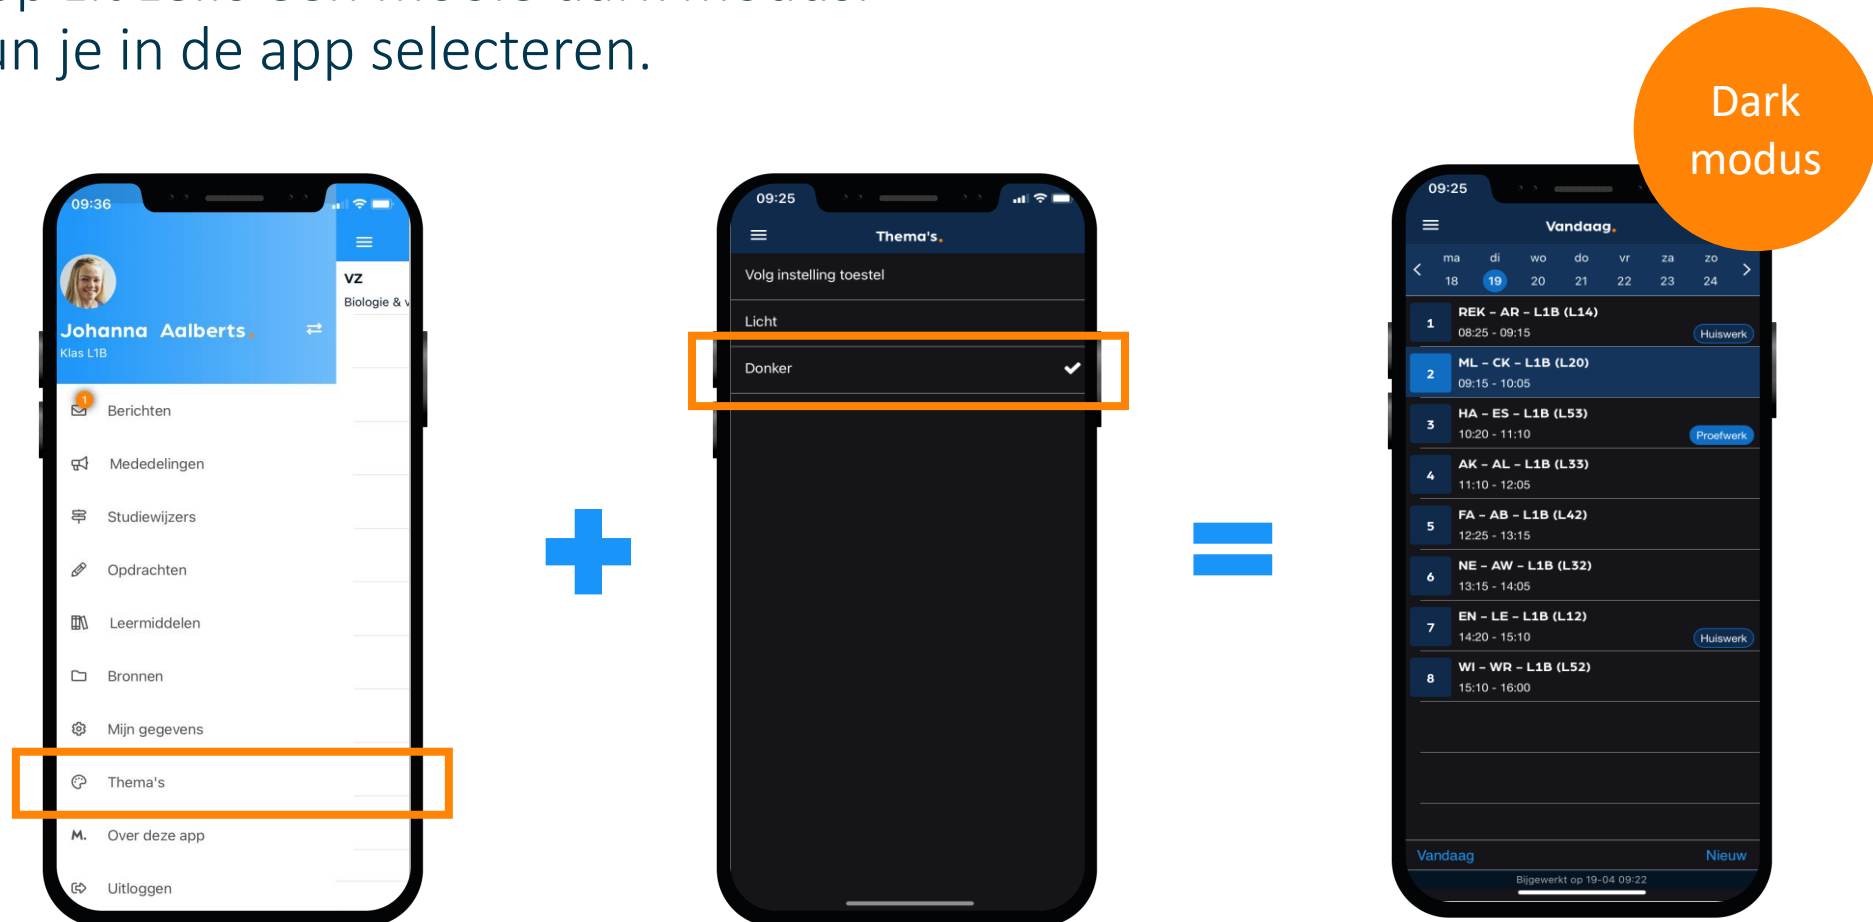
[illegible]
un je in de app selecteren.

Dark modus

09:36
VZ
Biologie & v
Johanna Aalberts.
Klas L1B
1
Berichten
Mededelingen
Studiewijzers
Opdrachten
Leermiddelen
Bronnen
Mijn gegevens
Thema's
Over deze app
Uitloggen

09:25
Thema's.
Volg instelling toestel
Licht
Donker

09:25
Vandaag.

| ma | di | wo | do | vr | za | zo |
|---|---|---|---|---|---|---|
| 18 | 19 | 20 | 21 | 22 | 23 | 24 |

1 REK – AR – L1B (L14) 08:25 - 09:15 Huiswerk
2 ML – CK – L1B (L20) 09:15 - 10:05
3 HA – ES – L1B (L53) 10:20 - 11:10 Proefwerk
4 AK – AL – L1B (L33) 11:10 - 12:05
5 FA – AB – L1B (L42) 12:25 - 13:15
6 NE – AW – L1B (L32) 13:15 - 14:05
7 EN – LE – L1B (L12) 14:20 - 15:10 Huiswerk
8 WI – WR – L1B (L52) 15:10 - 16:00
Vandaag
Nieuw
Bijgewerkt op 19-04 09:22